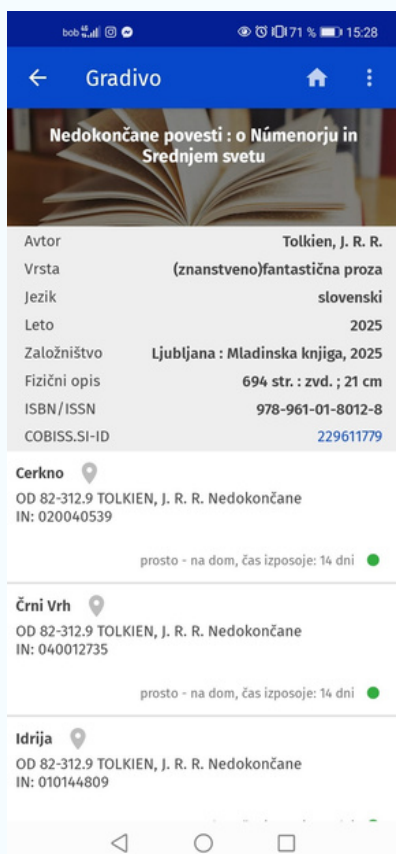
bob 4G 71 % 15:28

Gradivo

Nedokončane povesti : o Númenorju in Srednjem svetu

| Avtor | Tolkien, J. R. R. |
|---|---|
| Vrsta | (znanstveno)fantastična proza |
| Jezik | slovenski |
| Leto | 2025 |
| Založništvo | Ljubljana : Mladinska knjiga, 2025 |
| Fizični opis | 694 str. : zvd. ; 21 cm |
| ISBN/ISSN | 978-961-01-8012-8 |
| COBISS.SI-ID | 229611779 |

Cerkno
OD 82-312.9 TOLKIEN, J. R. R. Nedokončane
IN: 020040539

prosto - na dom, čas izposoje: 14 dni

Črni Vrh
OD 82-312.9 TOLKIEN, J. R. R. Nedokončane
IN: 040012735

prosto - na dom, čas izposoje: 14 dni

Idrija
OD 82-312.9 TOLKIEN, J. R. R. Nedokončane
IN: 010144809

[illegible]